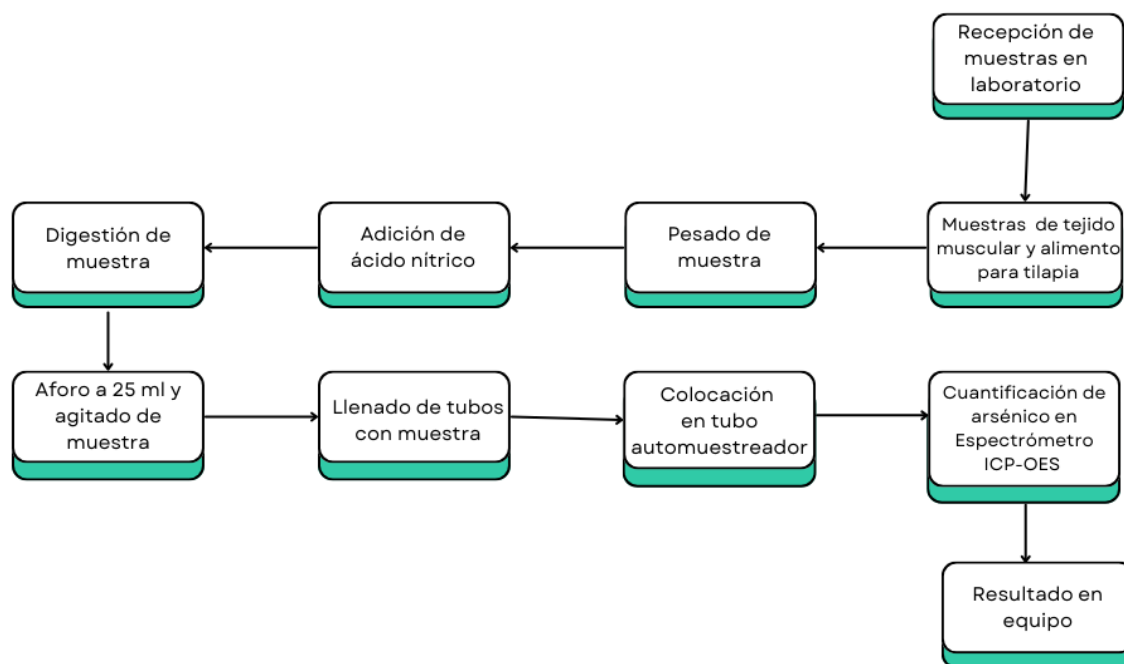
Recepción de muestras en laboratorio

Muestras de tejido muscular y alimento para tilapia

Pesado de muestra

Adición de ácido nítrico

Digestión de muestra

Aforo a 25 ml y agitado de muestra

Llenado de tubos con muestra

Colocación en tubo automuestreador

Cuantificación de arsénico en Espectrómetro ICP-OES

Resultado en equipo